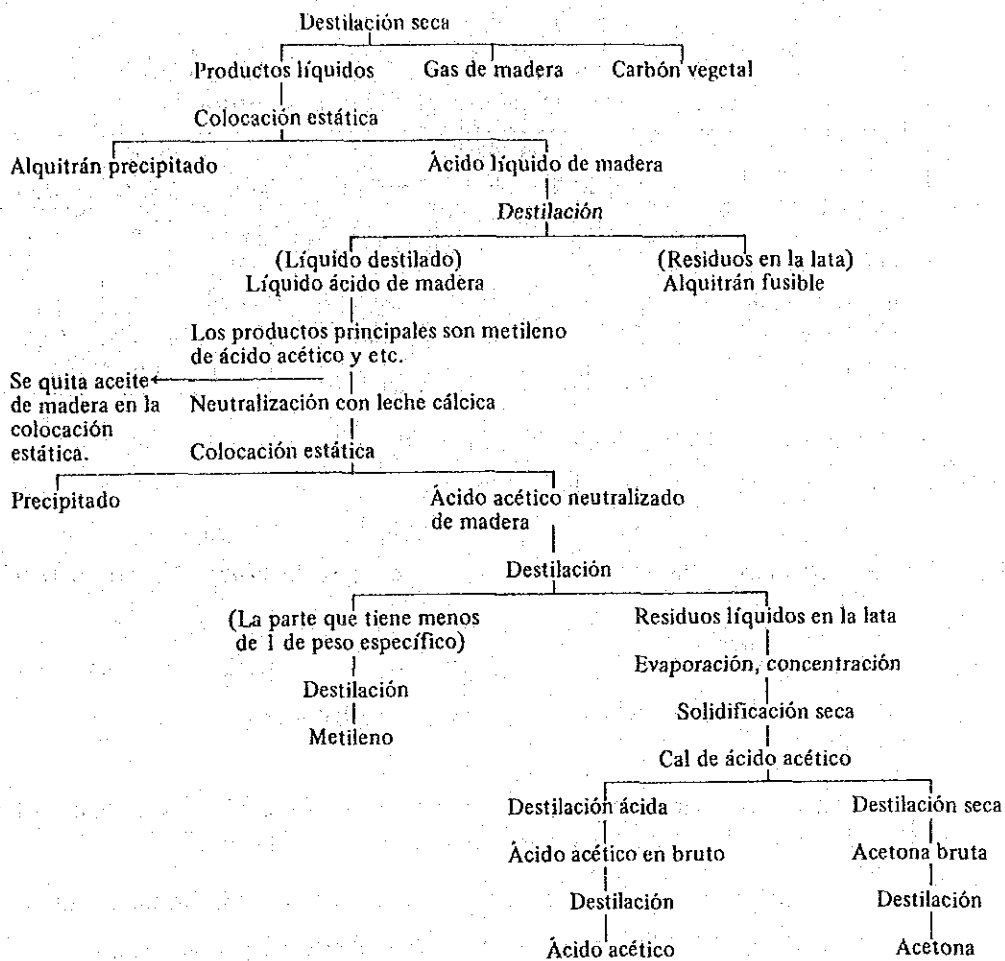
Destilación seca

Productos líquidos

Gas de madera

Carbón vegetal

Colocación estática

Alquitrán precipitado

Ácido líquido de madera

Destilación

(Líquido destilado)
Líquido ácido de madera

(Residuos en la lata)
Alquitrán fusible

Los productos principales son metileno de ácido acético y etc.

Se quita aceite de madera en la colocación estática.

Neutralización con leche cálcica

Colocación estática

Precipitado

Ácido acético neutralizado de madera

Destilación

(La parte que tiene menos de 1 de peso específico)

Destilación

Metileno

Residuos líquidos en la lata

Evaporación, concentración

Solidificación seca

Cal de ácido acético

Destilación ácida

Ácido acético en bruto

Destilación

Ácido acético

Destilación seca

Acetona bruta

Destilación

Acetona